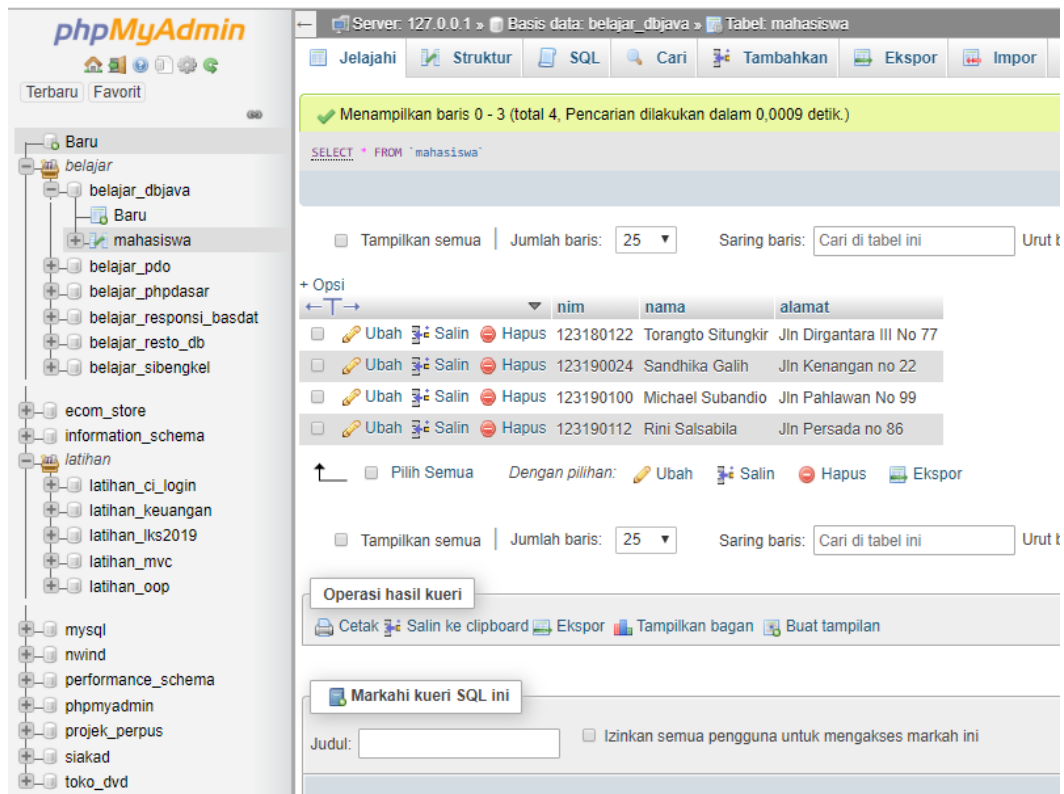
phpMyAdmin

Terbaru Favorit

Baru
belajar
belajar_dbjava
Baru
mahasiswa
belajar_pdo
belajar_phpdasar
belajar_responsi_basdat
belajar_resto_db
belajar_sibengkel
ecom_store
information_schema
latihan
latihan_ci_login
latihan_keuangan
latihan_lks2019
latihan_mvc
latihan_oop
mysql
nwind
performance_schema
phpmyadmin
projek_perpus
siakad
toko_dvd

Server: 127.0.0.1 » Basis data: belajar_dbjava » Tabel: mahasiswa

Jelajahi Struktur SQL Cari Tambahkan Ekspor Impor

Menampilkan baris 0 - 3 (total 4, Pencarian dilakukan dalam 0,0009 detik.)

SELECT * FROM `mahasiswa`

Tampilkan semua | Jumlah baris: 25 Saring baris: Cari di tabel ini Urut b

+ Opsi

| ←T→ | | nim | nama | alamat |
|---|---|---|---|---|
| Ubah Salin Hapus | | 123180122 | Torangto Situngkir | Jln Dirgantara III No 77 |
| Ubah Salin Hapus | | 123190024 | Sandhika Galih | Jln Kenangan no 22 |
| Ubah Salin Hapus | | 123190100 | Michael Subandio | Jln Pahlawan No 99 |
| Ubah Salin Hapus | | 123190112 | Rini Salsabila | Jln Persada no 86 |

Pilih Semua Dengan pilihan: Ubah Salin Hapus Ekspor

Tampilkan semua | Jumlah baris: 25 Saring baris: Cari di tabel ini Urut b

Operasi hasil kueri

Cetak Salin ke clipboard Ekspor Tampilkan bagan Buat tampilan

Markahi kueri SQL ini

Judul: Izinkan semua pengguna untuk mengakses markah ini